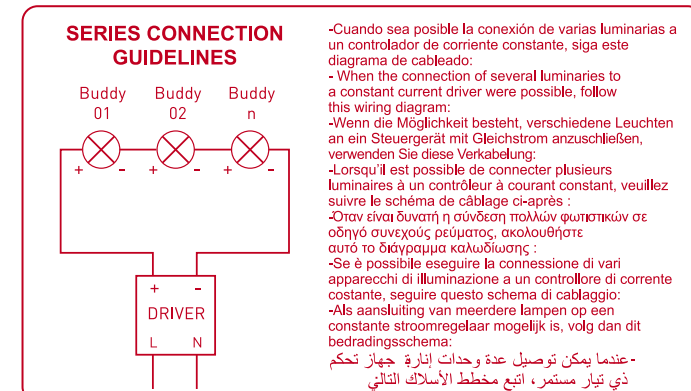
SERIES CONNECTION GUIDELINES

Buddy 01

Buddy 02

Buddy n

+ -

+ -

+ -

+ -

DRIVER

L N

-Cuando sea posible la conexión de varias luminarias a un controlador de corriente constante, siga este diagrama de cableado:
- When the connection of several luminaries to a constant current driver were possible, follow this wiring diagram:
-Wenn die Möglichkeit besteht, verschiedene Leuchten an ein Steuergerät mit Gleichstrom anzuschließen, verwenden Sie diese Verkabelung:
-Lorsqu'il est possible de connecter plusieurs luminaires à un contrôleur à courant constant, veuillez suivre le schéma de câblage ci-après :
-Όταν είναι δυνατή η σύνδεση πολλών φωτιστικών σε οδηγό συνεχούς ρεύματος, ακολουθήστε αυτό το διάγραμμα καλωδίωσης :
-Se è possibile eseguire la connessione di vari apparecchi di illuminazione a un controllore di corrente costante, seguire questo schema di cablaggio:
-Als aansluiting van meerdere lampen op een constante stroomregelaar mogelijk is, volg dan dit bedradingsschema:
-عندما يمكن توصيل عدة وحدات إنارة جهاز تحكم ذي تيار مستمر، اتبع مخطط الأسلاك التالي